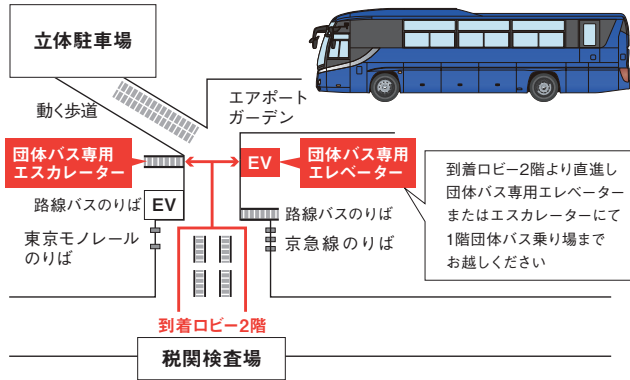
立体駐車場

動く歩道

エアポートガーデン

団体バス専用エスカレーター

EV

団体バス専用エレベーター

到着ロビー2階より直進し団体バス専用エレベーターまたはエスカレーターにて1階団体バス乗り場までお越しください

EV

路線バスのりば

路線バスのりば

東京モノレールのりば

京急線のりば

到着ロビー2階

税関検査場